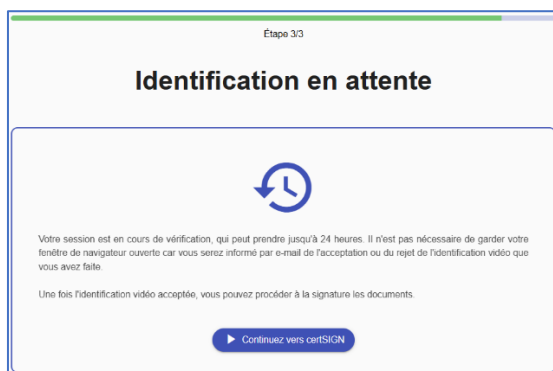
Étape 3/3

Identification en attente

Votre session est en cours de vérification, qui peut prendre jusqu'à 24 heures. Il n'est pas nécessaire de garder votre fenêtre de navigateur ouverte car vous serez informé par e-mail de l'acceptation ou du rejet de l'identification vidéo que vous avez faite.

Une fois l'identification vidéo acceptée, vous pouvez procéder à la signature les documents.

Continuez vers certSIGN